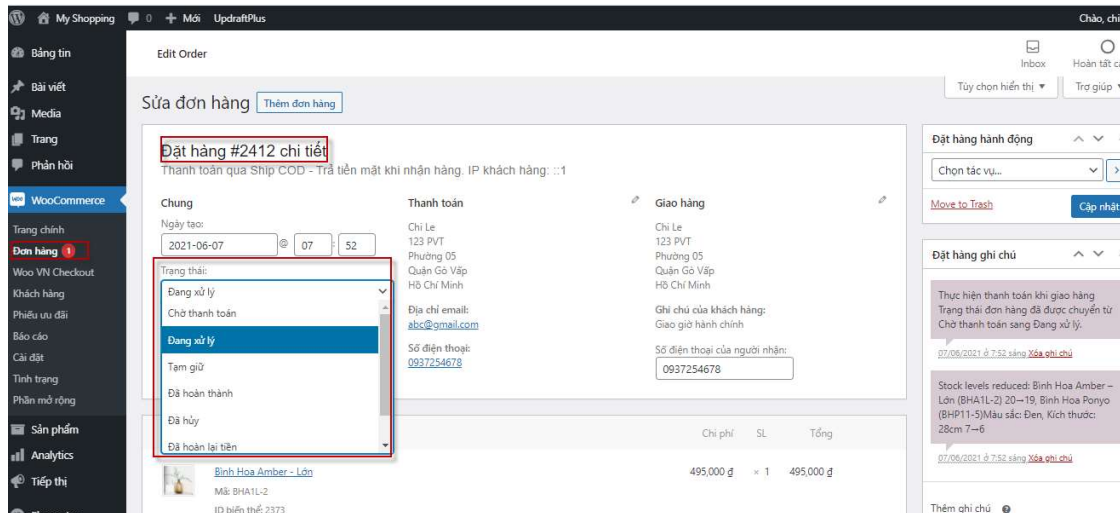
My Shopping 0 + Mới UpdraftPlus

Chào, chi

Bảng tin
Bài viết
Media
Trang
Phản hồi
WooCommerce
Trang chính
Đơn hàng 1
Woo VN Checkout
Khách hàng
Phiếu ưu đãi
Báo cáo
Cài đặt
Tình trạng
Phần mở rộng
Sản phẩm
Analytics
Tiếp thị

Edit Order

Inbox
Hoàn tất c

Tùy chọn hiển thị ▾
Trợ giúp ▾

Sửa đơn hàng Thêm đơn hàng

Đặt hàng #2412 chi tiết

Thanh toán qua Ship COD - Trả tiền mặt khi nhận hàng. IP khách hàng: ::1

Chung

Ngày tạo:

2021-06-07 @ 07 : 52

Trạng thái:

Đang xử lý

Chờ thanh toán
Đang xử lý
Tạm giữ
Đã hoàn thành
Đã hủy
Đã hoàn lại tiền

Thanh toán

Chi Le
123 PVT
Phường 05
Quận Gò Vấp
Hồ Chí Minh

Địa chỉ email:
abc@gmail.com

Số điện thoại:
0937254678

Giao hàng

Chi Le
123 PVT
Phường 05
Quận Gò Vấp
Hồ Chí Minh

Ghi chú của khách hàng:
Giao giờ hành chính

Số điện thoại của người nhận:
0937254678

Chi phí SL Tổng

Bình Hoa Amber - Lớn
Mã: BHA1L-2
ID biến thể: 2373

495,000 ₫ × 1 495,000 ₫

Đặt hàng hành động

Chọn tác vụ...

Move to Trash

Cập nhật

Đặt hàng ghi chú

Thực hiện thanh toán khi giao hàng Trạng thái đơn hàng đã được chuyển từ Chờ thanh toán sang Đang xử lý.

07/06/2021 ở 7:52 sáng Xóa ghi chú

Stock levels reduced: Bình Hoa Amber – Lớn (BHA1L-2) 20→19, Bình Hoa Ponyo (BHP11-5)Màu sắc: Đen, Kích thước: 28cm 7→6

07/06/2021 ở 7:52 sáng Xóa ghi chú

Thêm ghi chú